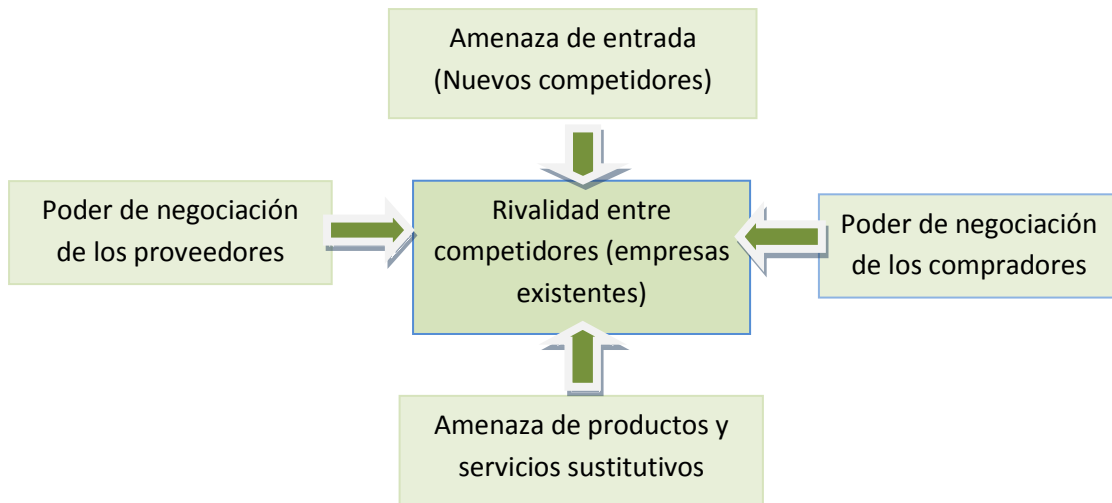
Amenaza de entrada
(Nuevos competidores)

Poder de negociación de los proveedores

Rivalidad entre competidores (empresas existentes)

Poder de negociación de los compradores

Amenaza de productos y servicios sustitutivos